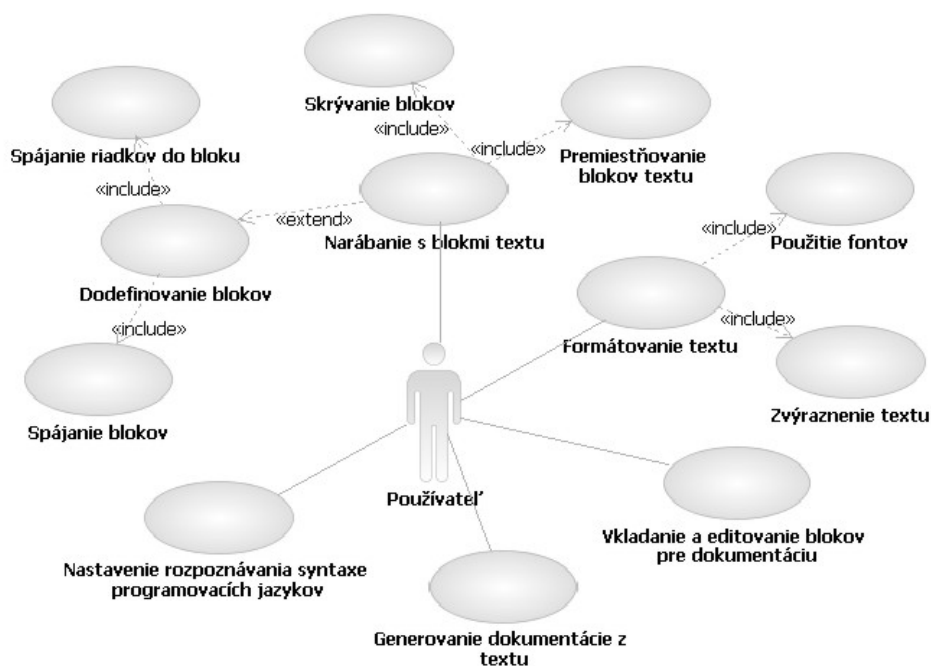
Skrývanie blokov
«include»
«include»
Premiestňovanie blokov textu
Spájanie riadkov do bloku
«include»
«extend»
Narábanie s blokmi textu
«include»
Použitie fontov
Dodefinovanie blokov
«include»
«include»
Formátovanie textu
Zvýraznenie textu
Spájanie blokov
Používateľ
Vkladanie a editovanie blokov pre dokumentáciu
Nastavenie rozpoznávania syntaxe programovacích jazykov
Generovanie dokumentácie z textu